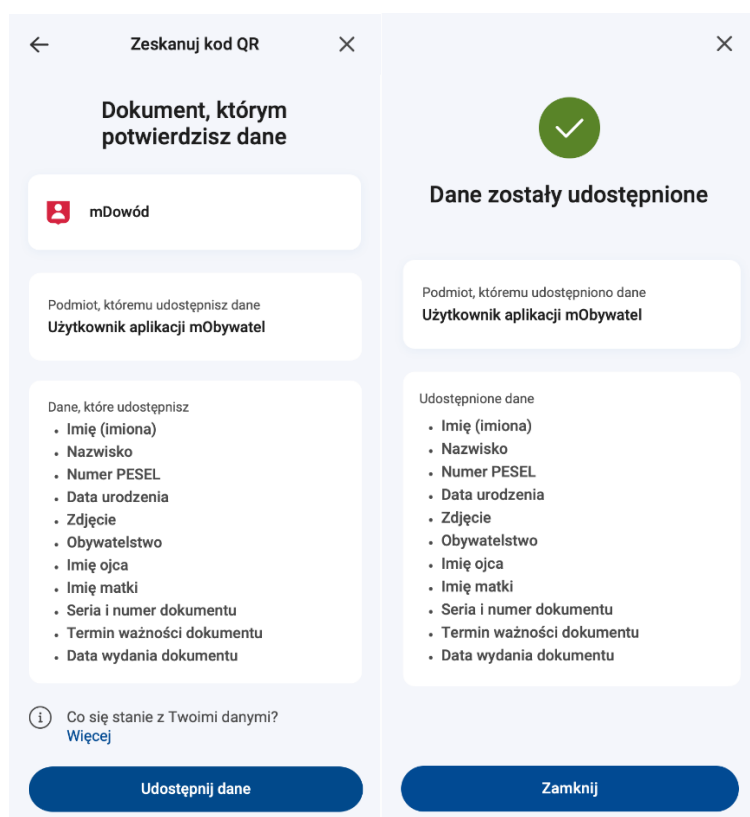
Zeskanuj kod QR

Dokument, którym potwierdzisz dane

mDowód

Podmiot, któremu udostępnisz dane
Użytkownik aplikacji mObywatel

Dane, które udostępnisz
- Imię (imiona)
- Nazwisko
- Numer PESEL
- Data urodzenia
- Zdjęcie
- Obywatelstwo
- Imię ojca
- Imię matki
- Seria i numer dokumentu
- Termin ważności dokumentu
- Data wydania dokumentu

Co się stanie z Twoimi danymi?
Więcej

Udostępnij dane

Dane zostały udostępnione

Podmiot, któremu udostępniono dane
Użytkownik aplikacji mObywatel

Udostępnione dane
- Imię (imiona)
- Nazwisko
- Numer PESEL
- Data urodzenia
- Zdjęcie
- Obywatelstwo
- Imię ojca
- Imię matki
- Seria i numer dokumentu
- Termin ważności dokumentu
- Data wydania dokumentu

Zamknij